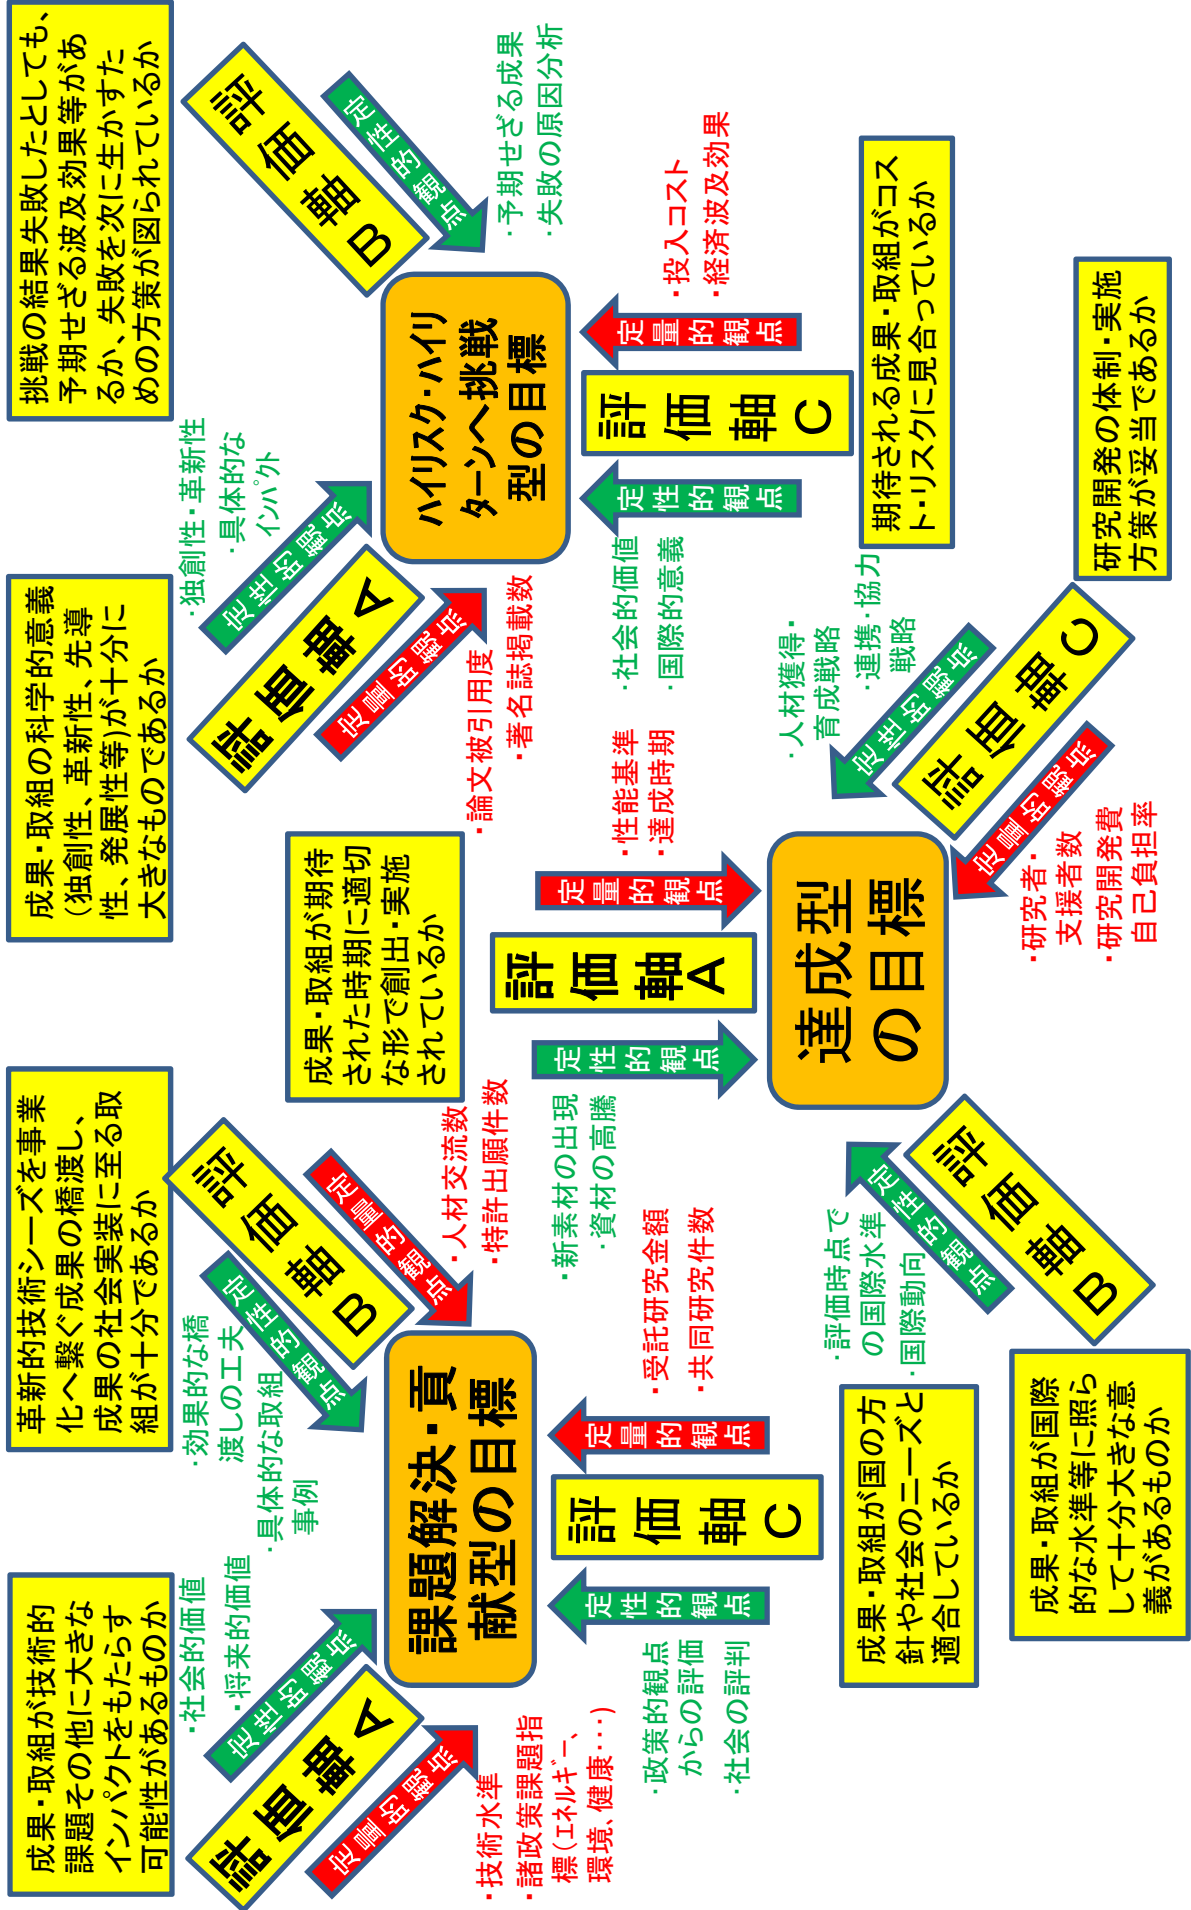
挑戦の結果失敗したとしても、予期せざる波及効果等があるか、失敗を次に生かすための方策が図られているか

評価軸B

定性的観点

・予期せざる成果
・失敗の原因分析

ハイリスク・ハイリターンへ挑戦型の目標

定量的観点

・投入コスト
・経済波及効果

評価軸C

定性的観点

期待される成果・取組がコスト・リスクに見合っているか

研究開発の体制・実施方策が妥当であるか

・独創性・革新性
・具体的なインパクト

定性的観点

評価軸A

定量的観点

・論文被引用度
・著名誌掲載数

成果・取組の科学的意義（独創性、革新性、先導性、発展性等）が十分に大きなものであるか

・社会的価値
・国際的意義

・人材獲得・育成戦略
・連携・協力戦略

定性的観点

評価軸C

定量的観点

・研究者・支援者数
・研究開発費自己負担率

・性能基準
・達成時期

定量的観点

評価軸A

定性的観点

達成型の目標

成果・取組が期待された時期に適切な形で創出・実施されているか

・人材交流数
・特許出願件数

・新素材の出現
・資材の高騰

革新的技術シーズを事業化へ繋ぐ成果の橋渡し、成果の社会実装に至る取組が十分であるか

評価軸B

定量的観点

定性的観点

・効果的な橋渡しの工夫
・具体的な取組事例

課題解決・貢献型の目標

・受託研究金額
・共同研究件数

定量的観点

評価軸C

定性的観点

・評価時点での国際水準
・国際動向

定性的観点

評価軸B

成果・取組が国の方針や社会のニーズと適合しているか

成果・取組が国際的な水準等に照らして十分大きな意義があるものか

・社会的価値
・将来的価値

定性的観点

評価軸A

定量的観点

・技術水準
・諸政策課題指標（エネルギー、環境、健康・・・）

・政策的観点からの評価
・社会の評判

成果・取組が技術的課題その他に大きなインパクトをもたらす可能性があるものか